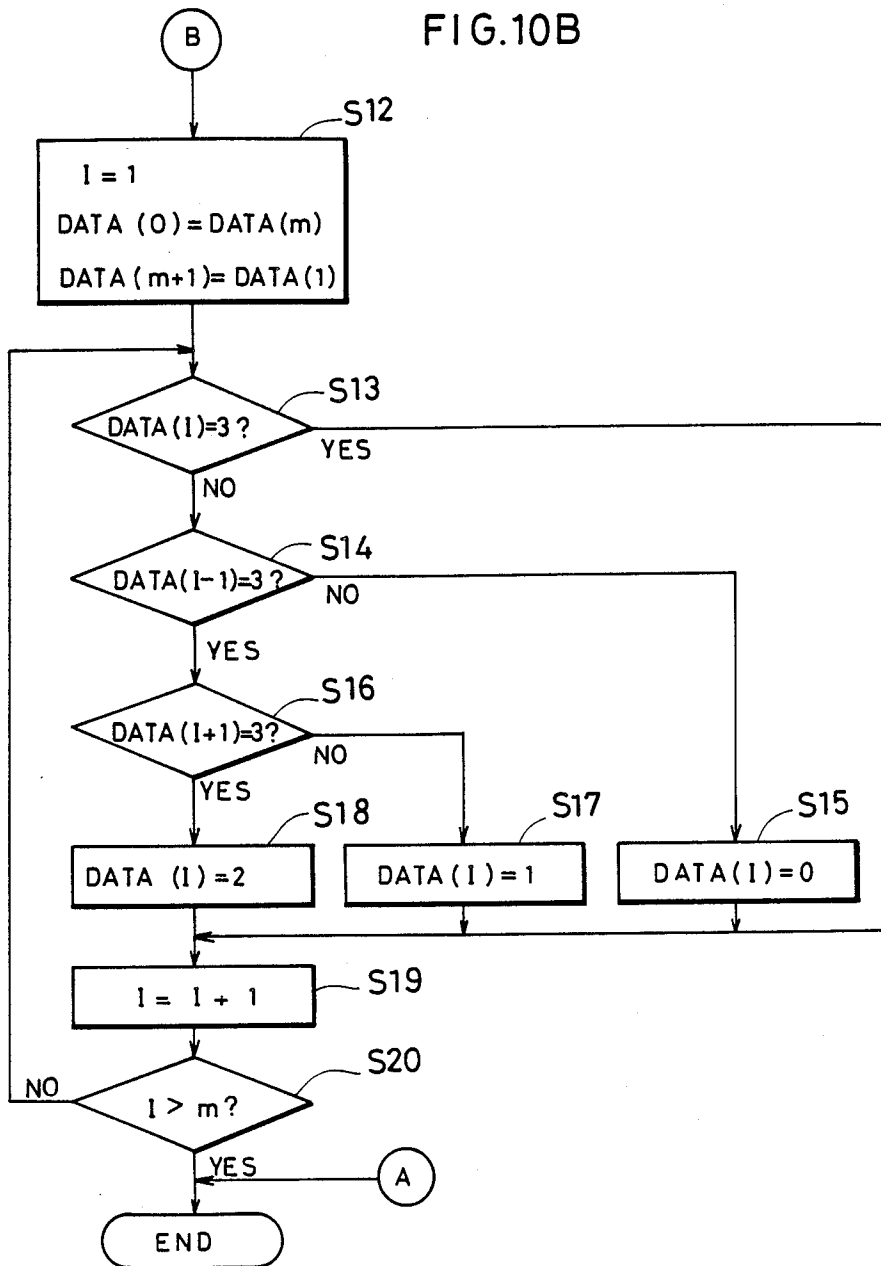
B

FIG.10B

S12

I = 1
DATA (O) = DATA (m)
DATA (m+1) = DATA (1)

S13

DATA (I)=3 ?

YES

NO

S14

DATA(I−1)=3 ?

NO

YES

S16

DATA (I+1)=3?

NO

YES

S18

S17

S15

DATA (I) = 2

DATA (I) = 1

DATA (I) = 0

I = I + 1

S19

S20

NO

I > m?

YES

A

END